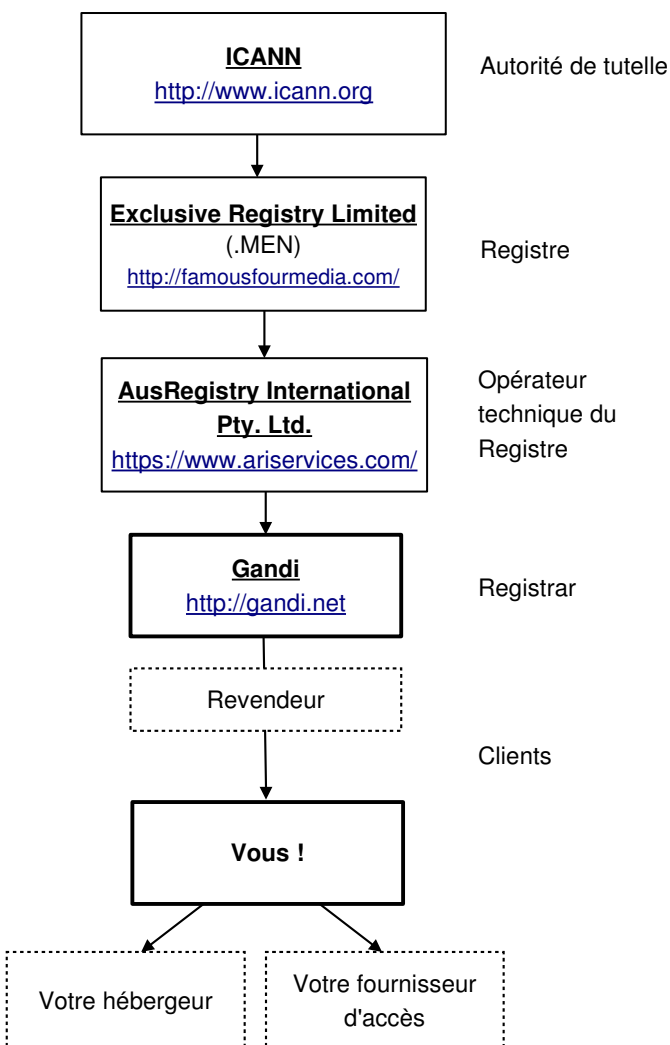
ICANN
http://www.icann.org

Autorité de tutelle

Exclusive Registry Limited
(.MEN)
http://famousfourmedia.com/

Registre

AusRegistry International Pty. Ltd.
https://www.ariservices.com/

Opérateur technique du Registre

Gandi
http://gandi.net

Registrar

Revendeur

Clients

Vous !

Votre hébergeur

Votre fournisseur d'accès